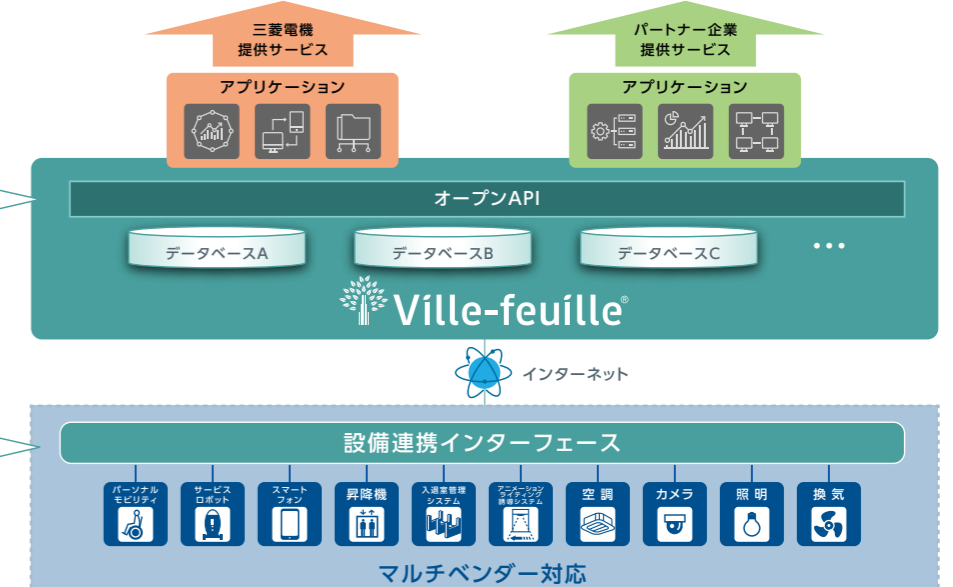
三菱電機
提供サービス

パートナー企業
提供サービス

アプリケーション

アプリケーション

オープンAPI

データベースA

データベースB

データベースC

• • •

Ville-feuille®

インターネット

設備連携インターフェース

パーソナル
モビリティ

サービス
ロボット

スマート
フォン

昇降機

入退室管理
システム

アニメーション
ライティング
誘導システム

空調

カメラ

照明

換気

マルチベンダー対応